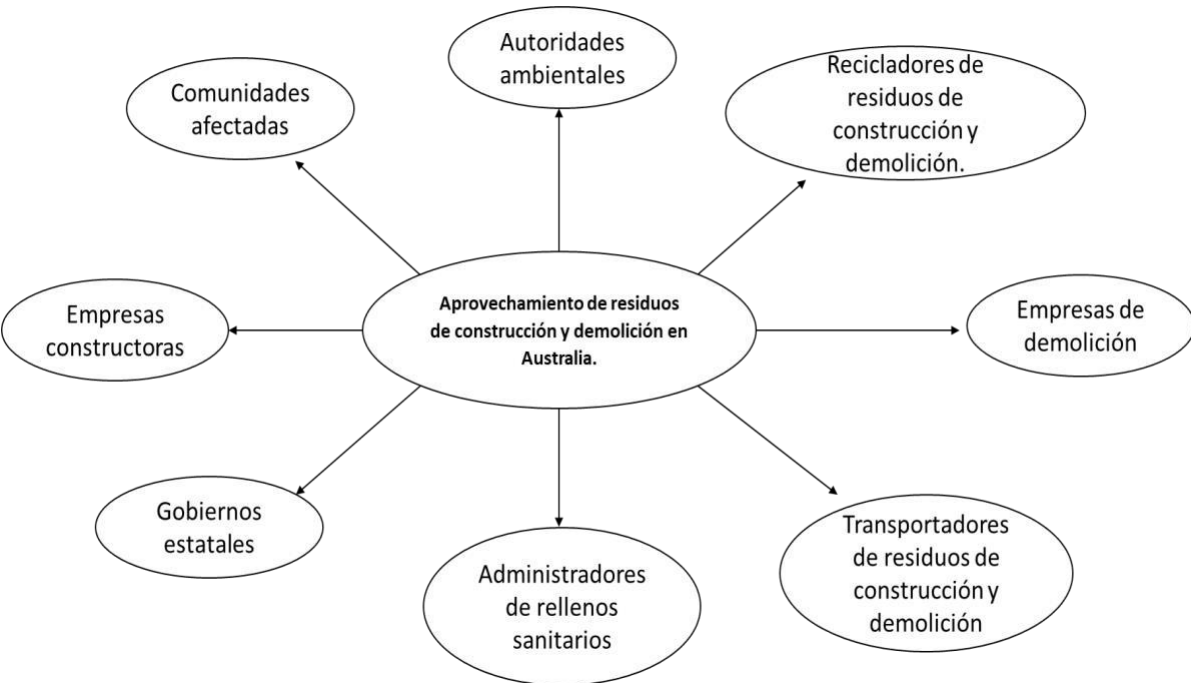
Aprovechamiento de residuos de construcción y demolición en Australia.

Autoridades ambientales

Comunidades afectadas

Recicladores de residuos de construcción y demolición.

Empresas constructoras

Empresas de demolición

Gobiernos estatales

Administradores de rellenos sanitarios

Transportadores de residuos de construcción y demolición